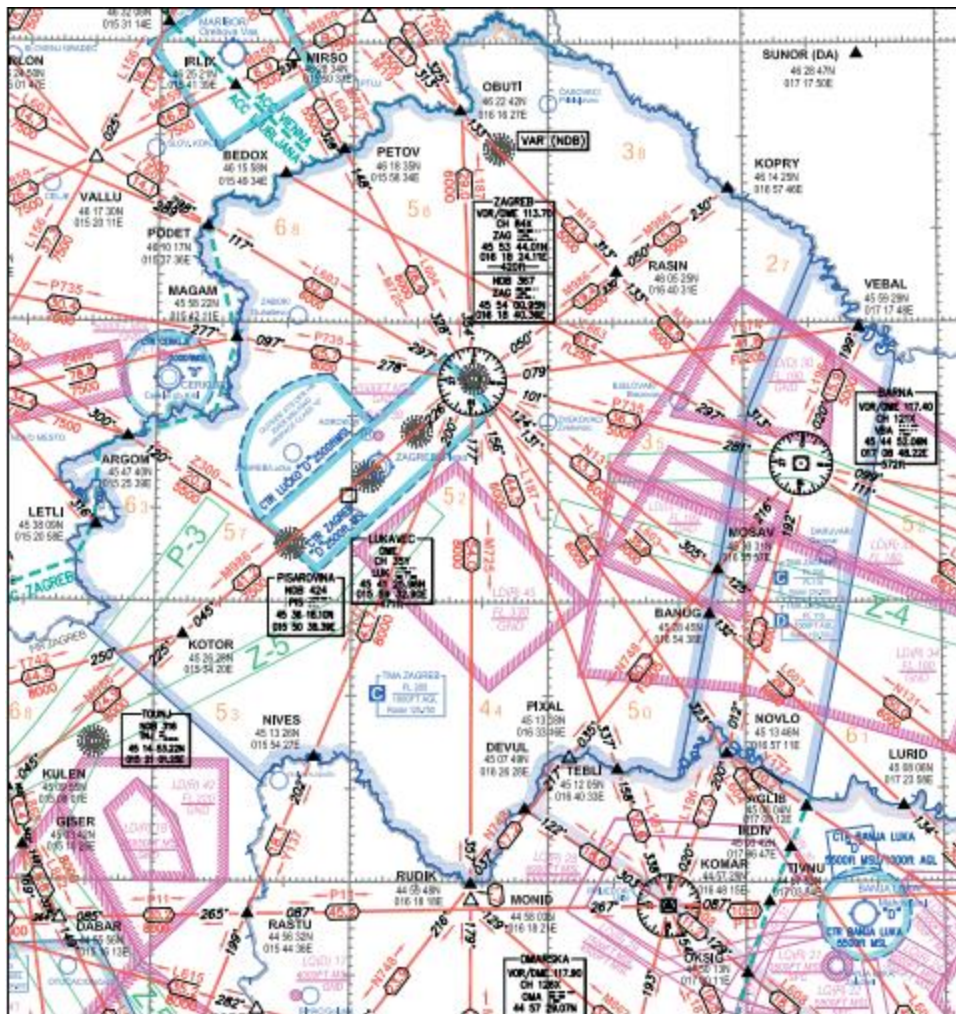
46 58N
015 31 14E

MARIBOR

IRLIX
46 20 21N
015 47 33E

NIRSO

KLON
46 24 59N
015 01 47E

OBUTI
46 22 42N
016 16 27E

SUNOR (DA)
46 26 47N
017 17 50E

VARAŽDIN
VAR (NDB)

BEDOX
46 15 58N
015 48 34E

PETOV
46 18 35N
015 56 34E

KOPRY
46 14 25N
016 57 46E

VALLU
46 17 30N
015 20 11E

PODET
46 10 17N
015 37 36E

ZAGREB
VOR/DME 113.70
CH 84X
ZAG
45 53 44.01N
016 18 24.11E
420ft

RASIN
46 05 29N
016 40 31E

NDB 367
ZAG
45 54 06.05N
016 18 40.36E

MAGAM
45 58 22N
015 42 11E

VEBAL
45 59 29N
017 17 48E

P735

CERKLJE

BARNA
VOR/DME 117.40
CH 121X
VBA
45 44 53.08N
017 08 48.22E
572ft

ARGOM
45 47 40N
015 25 39E

ZAGREB

LETLI
45 38 09N
015 20 58E

P-3

LUKAVEC
DME
CH 33Y
LUK
45 41 25.98N
016 04 53.93E
371ft

MOSAV

PISAROVINA
NDB 424
PIS
45 36 16.10N
015 50 38.39E

BANOG
45 33 45N
016 54 30E

KOTOR
45 26 28N
015 54 20E

Z-5

Z-4

TMA ZAGREB

NOVLO
45 13 46N
016 57 11E

NIVES
45 13 26N
015 54 27E

PIXAL
45 13 28N
016 33 46E

TOUNJ
NDB 316
TNJ
45 14 53.22N
015 31 01.28E

DEVUL
45 07 49N
016 26 28E

LURID
45 08 06N
017 23 58E

KULEN
45 09 55N
015 09 01E

TEBLI
45 12 05N
016 40 33E

GISER

RUDIK
44 55 48N
016 18 18E

MONID
44 56 03N
016 18 21E

KOMAR

TIVNU

BANJA LUKA

RASTU
44 56 32N
015 44 36E

DABAR

OMARSKA
VOR/DME 117.90
CH 126X
OMA
44 57 29.07N

OKSIG

CTR BANJA LUKA
5500ft MSL

CTR LUČKO "D" 2500ft MSL

CTR ZAGREB

3 8
5 8
6 8
2 7
5 7
6 3
3 5
5 0
4 4
5 3
6 8
6 1